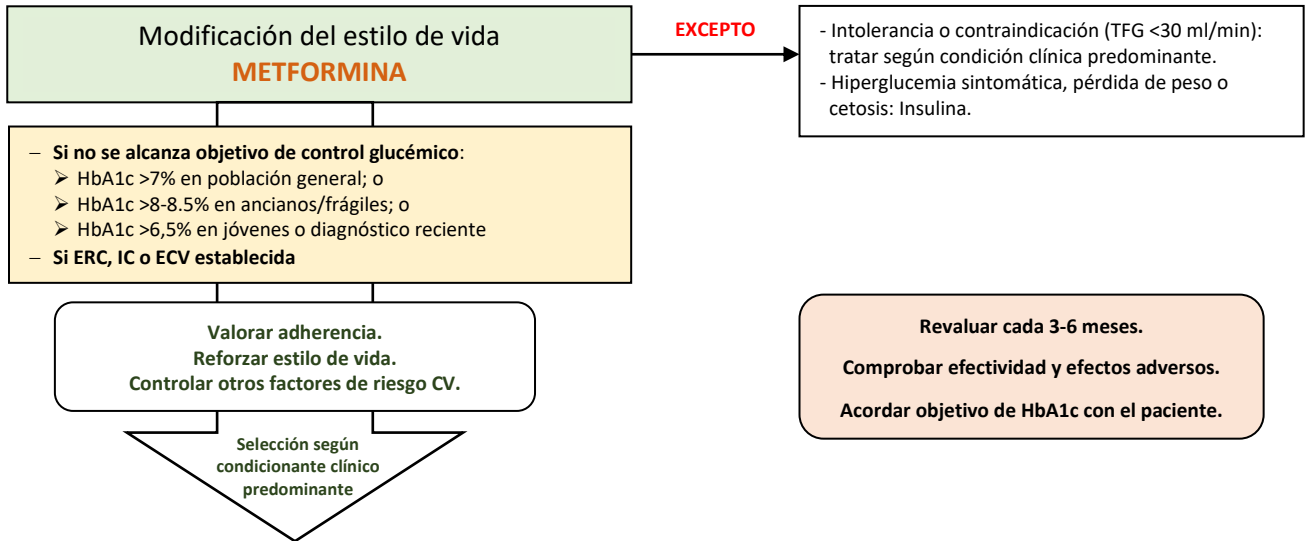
Modificación del estilo de vida
METFORMINA

EXCEPTO

- Intolerancia o contraindicación (TFG <30 ml/min): tratar según condición clínica predominante.
- Hiperglucemia sintomática, pérdida de peso o cetosis: Insulina.

– **Si no se alcanza objetivo de control glucémico**:
➢ HbA1c >7% en población general; o
➢ HbA1c >8-8.5% en ancianos/frágiles; o
➢ HbA1c >6,5% en jóvenes o diagnóstico reciente
– **Si ERC, IC o ECV establecida**

Valorar adherencia.
Reforzar estilo de vida.
Controlar otros factores de riesgo CV.

Selección según condicionante clínico predominante

Revaluar cada 3-6 meses.

Comprobar efectividad y efectos adversos.

Acordar objetivo de HbA1c con el paciente.